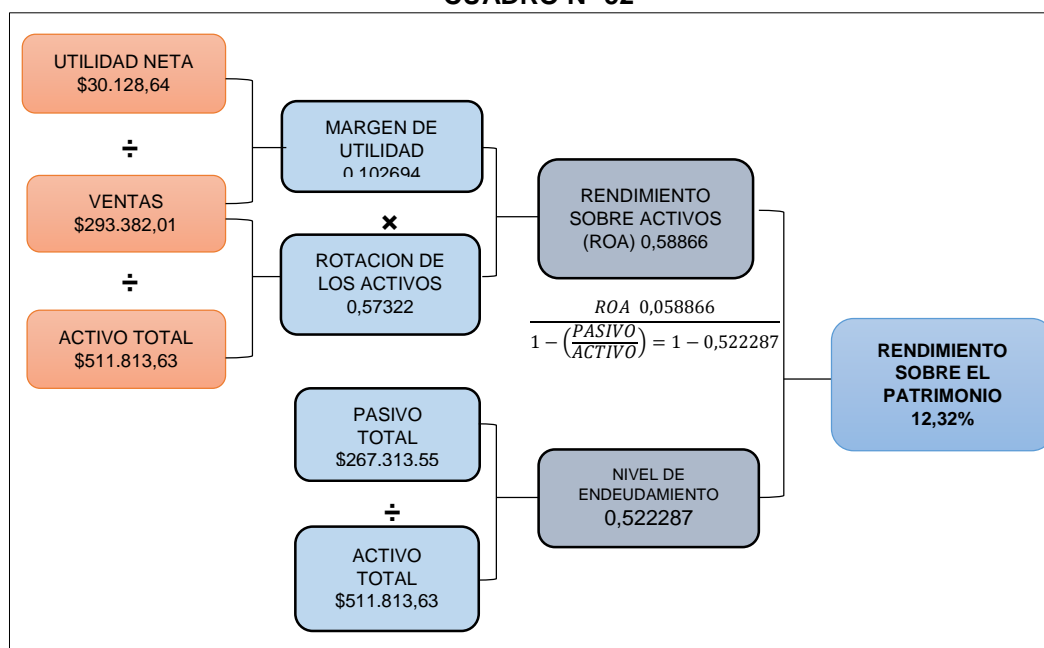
CUADRO N° 02

UTILIDAD NETA
\$30.128,64

÷

VENTAS
\$293.382,01

÷

ACTIVO TOTAL
\$511.813,63

MARGEN DE UTILIDAD
0,102694

×

ROTACION DE LOS ACTIVOS
0,57322

RENDIMIENTO SOBRE ACTIVOS
(ROA) 0,58866

$\frac{ROA\ 0{,}058866}{1-\left(\frac{PASIVO}{ACTIVO}\right)=1-0{,}522287}$

RENDIMIENTO SOBRE EL PATRIMONIO
12,32%

PASIVO TOTAL
\$267.313.55

÷

ACTIVO TOTAL
\$511.813,63

NIVEL DE ENDEUDAMIENTO
0,522287